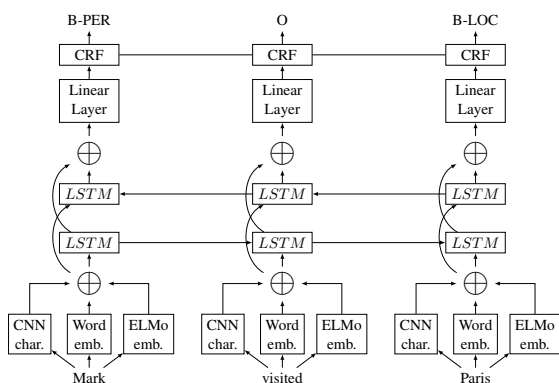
B-PER
O
B-LOC
CRF
CRF
CRF
Linear Layer
Linear Layer
Linear Layer
$\oplus$
$\oplus$
$\oplus$
$LSTM$
$LSTM$
$LSTM$
$LSTM$
$LSTM$
$LSTM$
$\oplus$
$\oplus$
$\oplus$
CNN char.
Word emb.
ELMo emb.
CNN char.
Word emb.
ELMo emb.
CNN char.
Word emb.
ELMo emb.
Mark
visited
Paris